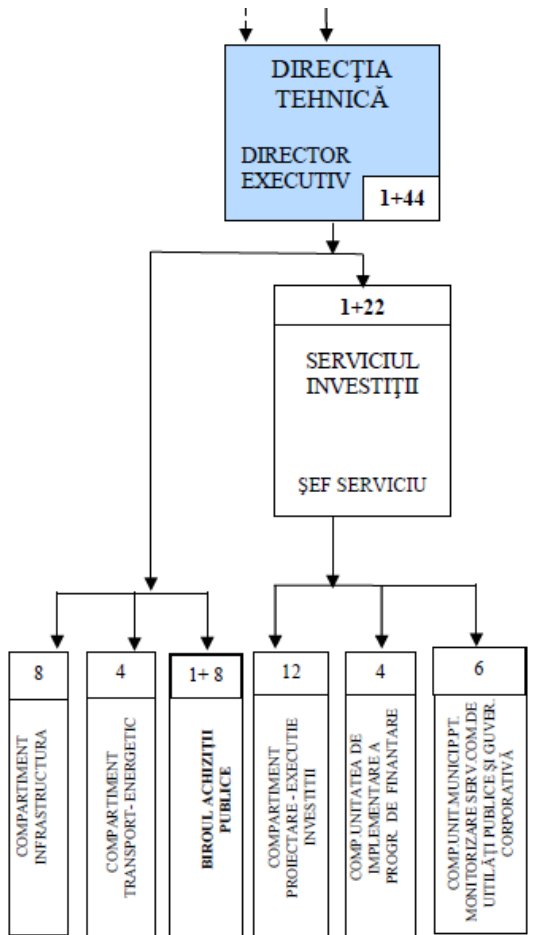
DIRECŢIA TEHNICĂ

DIRECTOR EXECUTIV

1+44

1+22

SERVICIUL INVESTIŢII

ŞEF SERVICIU

8

COMPARTIMENT INFRASTRUCTURA

4

COMPARTIMENT TRANSPORT - ENERGETIC

1+ 8

BIROUL ACHIZIŢII PUBLICE

12

COMPARTIMENT PROIECTARE - EXECUTIE INVESTITII

4

COMP.UNITATEA DE IMPLEMENTARE A PROGR. DE FINANTARE

6

COMP.UNIT.MUNICIP.PT. MONITORIZARE SERV.COM.DE UTILITĂŢI PUBLICE ŞI GUVER. CORPORATIVĂ